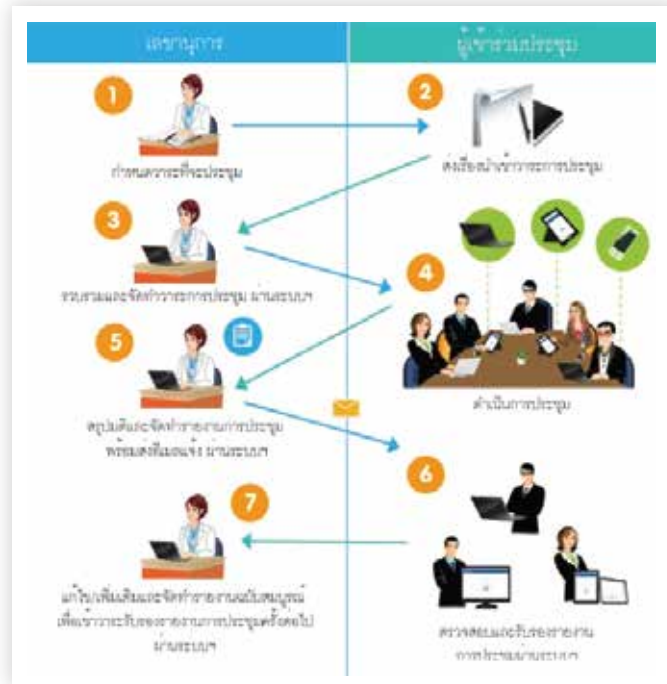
เลขานุการ

ผู้เข้าร่วมประชุม

1

กำหนดวาระที่จะประชุม

2

ส่งเรื่องเข้าวาระการประชุม

3

รวบรวมและจัดทำวาระการประชุม ผ่านระบบฯ

4

ดำเนินการประชุม

5

สรุปมติและจัดทำรายงานการประชุม พร้อมส่งทีมแจ้ง ผ่านระบบฯ

6

ตรวจสอบและรับรองรายงานการประชุมผ่านระบบฯ

7

แก้ไข/เพิ่มเติมและจัดทำรายงานฉบับสมบูรณ์ เพื่อเข้าวาระรับรองรายงานการประชุมครั้งต่อไป ผ่านระบบฯ